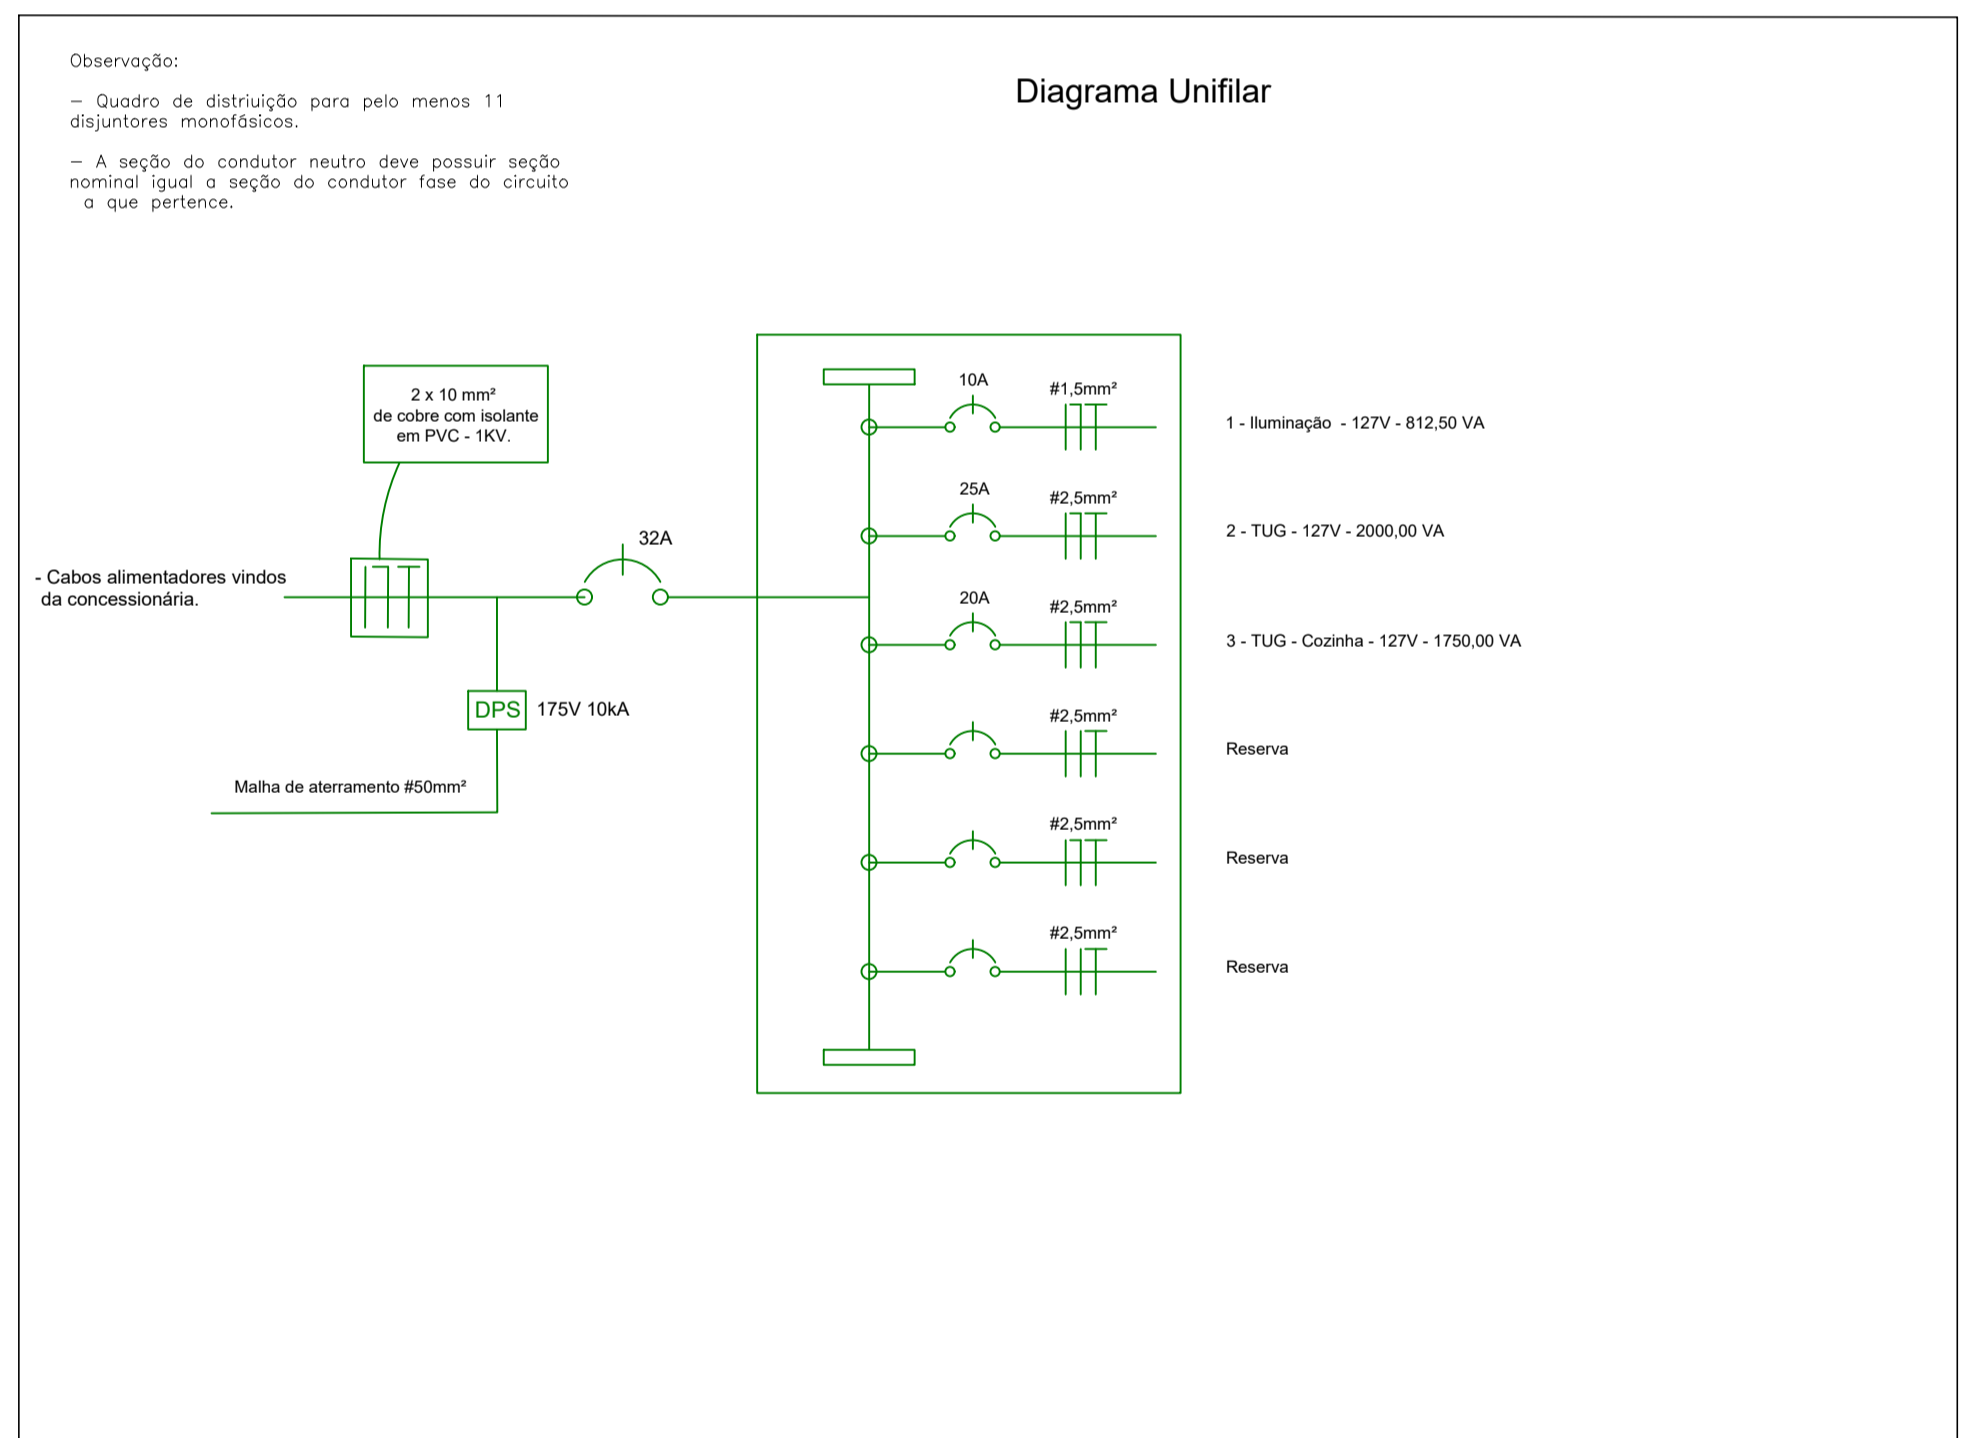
Observação:

– Quadro de distriuição para pelo menos 11 disjuntores monofásicos.

– A seção do condutor neutro deve possuir seção nominal igual a seção do condutor fase do circuito a que pertence.

Diagrama Unifilar

2 x 10 mm²
de cobre com isolante
em PVC - 1KV.

- Cabos alimentadores vindos da concessionária.

32A

DPS 175V 10kA

Malha de aterramento #50mm²

10A #1,5mm² 1 - Iluminação - 127V - 812,50 VA

25A #2,5mm² 2 - TUG - 127V - 2000,00 VA

20A #2,5mm² 3 - TUG - Cozinha - 127V - 1750,00 VA

#2,5mm² Reserva

#2,5mm² Reserva

#2,5mm² Reserva